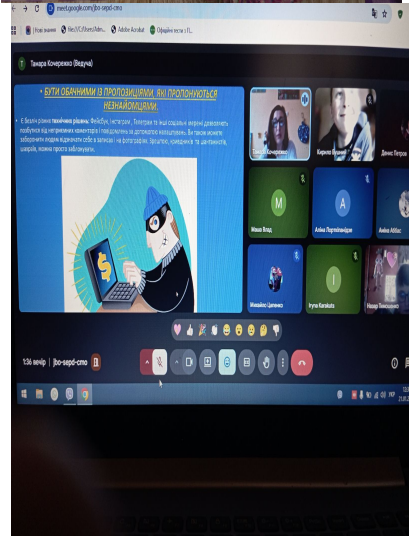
meet.google.com/jbo-sepd-cmo

Нові вкладки | file:///C:/Users/Adm... | Adobe Acrobat | Офіційні тести з П...

Т Тамара Кочережко (Ведуча)

БУТИ ОБАЧНИМИ ІЗ ПРОПОЗИЦІЯМИ, ЯКІ ПРОПОНУЮТЬСЯ НЕЗНАЙОМЦЯМИ.

Є безліч рівнів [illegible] рішень: Фейсбук, Інстаграм, Телеграм та інші соціальні мережі дозволяють позбутися від неприємних коментарів і повідомлень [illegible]. Ви також можете заборонити людям відмічати себе в записах і на фотографіях. Зрештою, кривдників та шантажистів, цькувальників, можна просто заблокувати.

Тамара Кочережко

Кирило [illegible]

Денис Петров

M

Маша Влад

A

Аліна Портейчейнук

Аліна Аббас

Михайло Цапенко

I

Iryna Karakuts

Назар Тимошенко

1:36 вечір | jbo-sepd-cmo